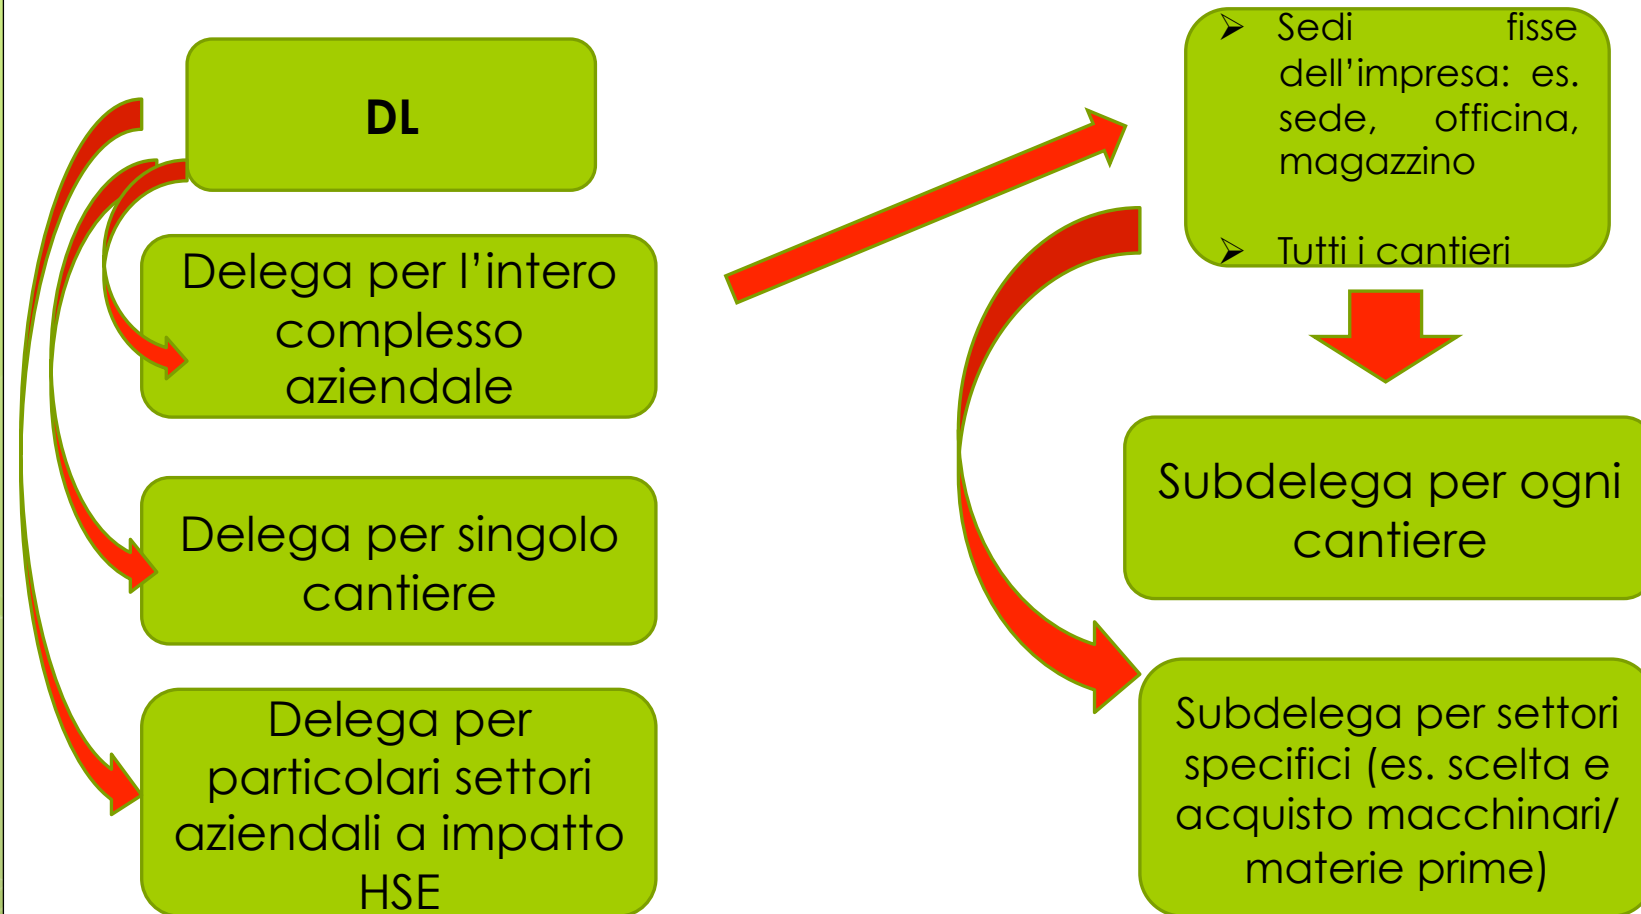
DL

Delega per l’intero complesso aziendale

Delega per singolo cantiere

Delega per particolari settori aziendali a impatto HSE

➢ Sedi fisse dell’impresa: es. sede, officina, magazzino

➢ Tutti i cantieri

Subdelega per ogni cantiere

Subdelega per settori specifici (es. scelta e acquisto macchinari/ materie prime)